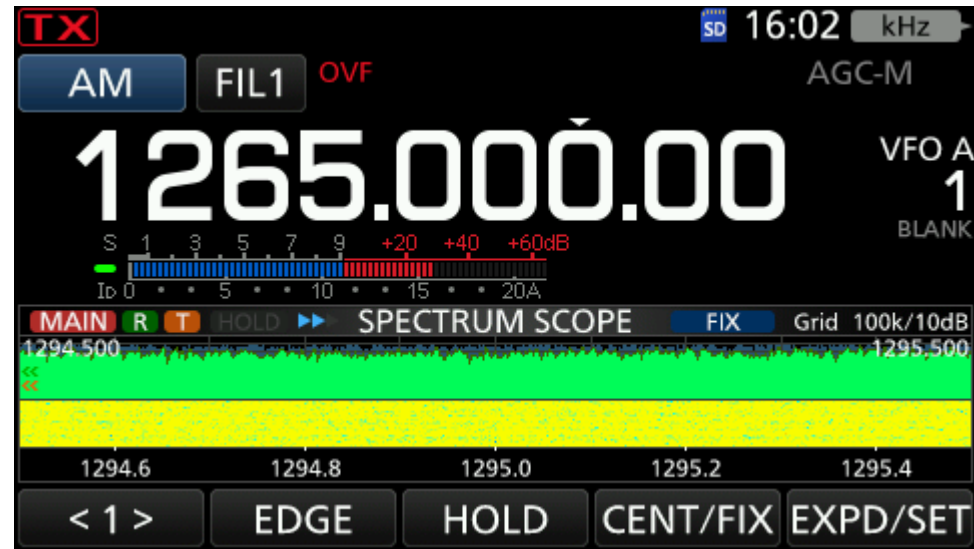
TX

SD 16:02 kHz

AM FIL1 OVF AGC-M

1265.000.00

VFO A
1
BLANK

S 1 3 5 7 9 +20 +40 +60dB

ID 0 5 10 15 20A

MAIN R T HOLD SPECTRUM SCOPE FIX Grid 100k/10dB

1294.500 1295.500

1294.6 1294.8 1295.0 1295.2 1295.4

< 1 > EDGE HOLD CENT/FIX EXPD/SET